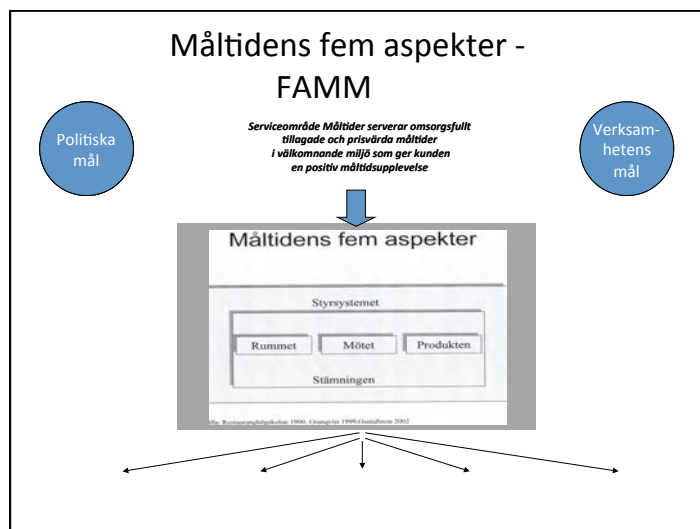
Måltidens fem aspekter - FAMM

Politiska mål

Serviceområde Måltider serverar omsorgsfullt tillagade och prisvärda måltider i välkomnande miljö som ger kunden en positiv måltidsupplevelse

Verksamhetens mål

Måltidens fem aspekter

Styrsystemet

Rummet

Mötet

Produkten

Stämningen

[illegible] Restauranghögskolan 1990, Gustafsson 1999, Gustafsson 2002